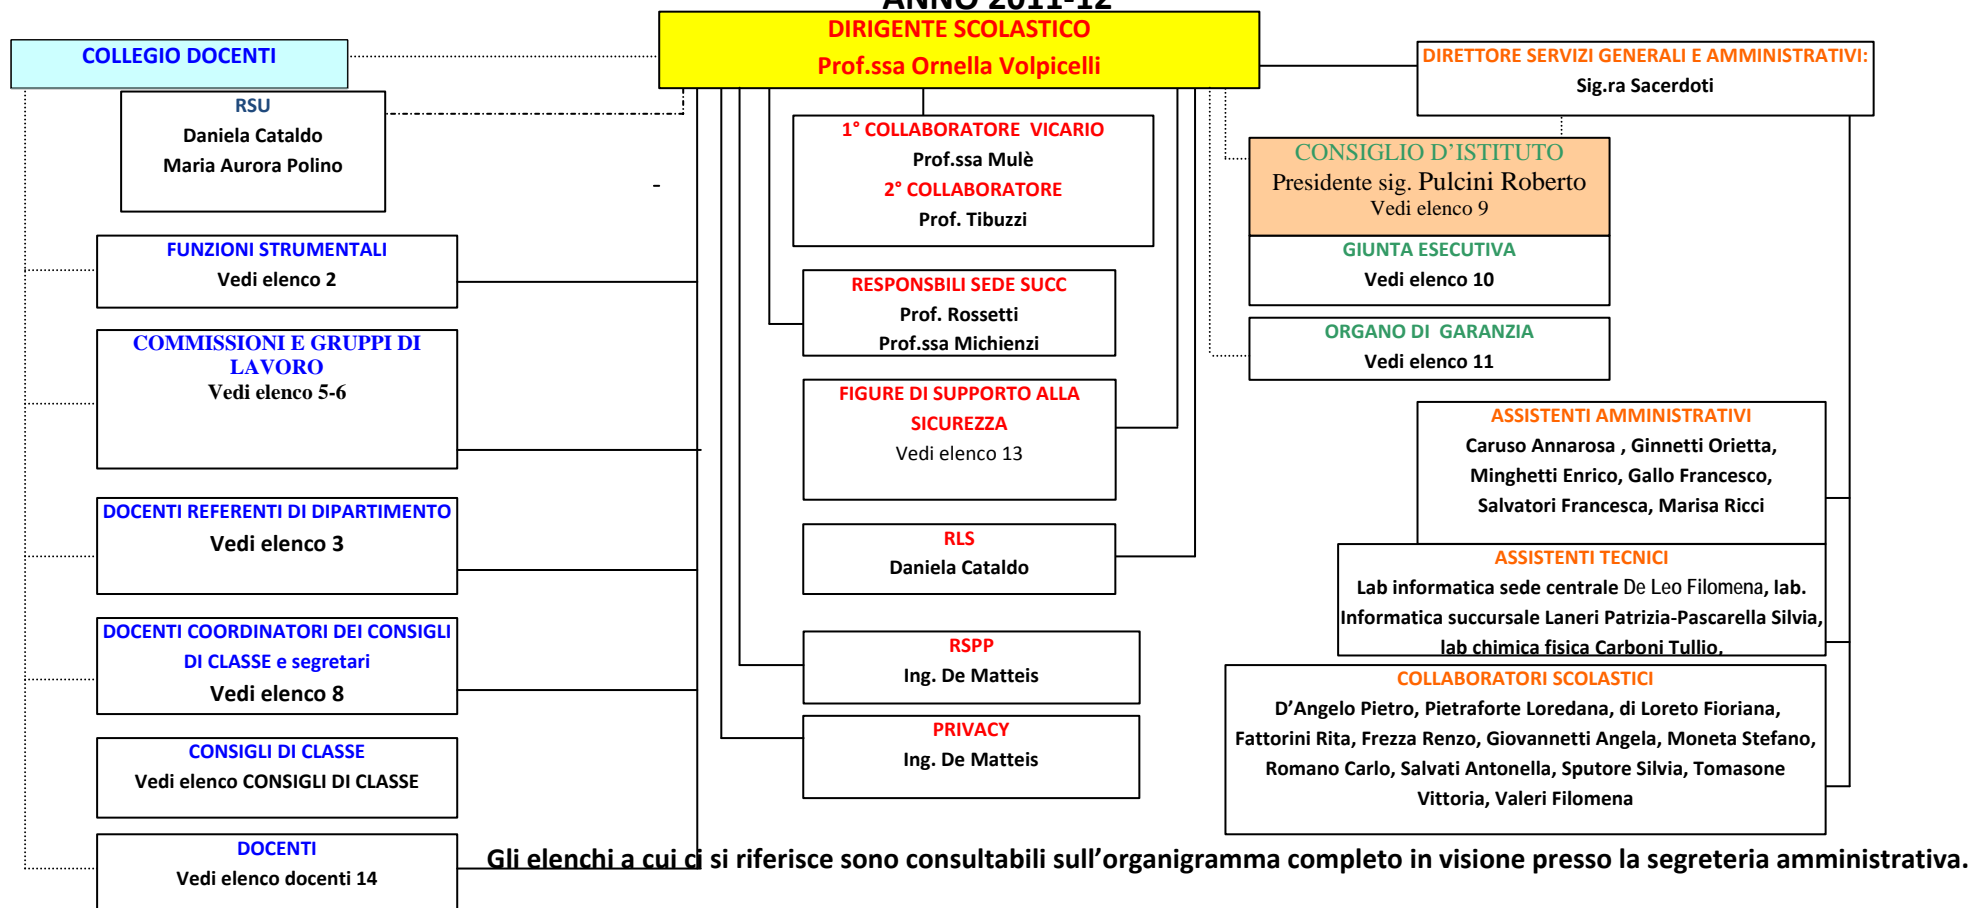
ANNO 2011-12

DIRIGENTE SCOLASTICO
Prof.ssa Ornella Volpicelli

COLLEGIO DOCENTI

DIRETTORE SERVIZI GENERALI E AMMINISTRATIVI:
Sig.ra Sacerdoti

RSU
Daniela Cataldo
Maria Aurora Polino

-

1° COLLABORATORE VICARIO
Prof.ssa Mulè
2° COLLABORATORE
Prof. Tibuzzi

CONSIGLIO D'ISTITUTO
Presidente sig. Pulcini Roberto
Vedi elenco 9

GIUNTA ESECUTIVA
Vedi elenco 10

FUNZIONI STRUMENTALI
Vedi elenco 2

RESPONSBILI SEDE SUCC
Prof. Rossetti
Prof.ssa Michienzi

ORGANO DI GARANZIA
Vedi elenco 11

COMMISSIONI E GRUPPI DI LAVORO
Vedi elenco 5-6

FIGURE DI SUPPORTO ALLA SICUREZZA
Vedi elenco 13

ASSISTENTI AMMINISTRATIVI
Caruso Annarosa , Ginnetti Orietta, Minghetti Enrico, Gallo Francesco, Salvatori Francesca, Marisa Ricci

DOCENTI REFERENTI DI DIPARTIMENTO
Vedi elenco 3

RLS
Daniela Cataldo

ASSISTENTI TECNICI
Lab informatica sede centrale De Leo Filomena, lab. Informatica succursale Laneri Patrizia-Pascarella Silvia, lab chimica fisica Carboni Tullio.

DOCENTI COORDINATORI DEI CONSIGLI DI CLASSE e segretari
Vedi elenco 8

RSPP
Ing. De Matteis

COLLABORATORI SCOLASTICI
D'Angelo Pietro, Pietraforte Loredana, di Loreto Fioriana, Fattorini Rita, Frezza Renzo, Giovannetti Angela, Moneta Stefano, Romano Carlo, Salvati Antonella, Sputore Silvia, Tomasone Vittoria, Valeri Filomena

CONSIGLI DI CLASSE
Vedi elenco CONSIGLI DI CLASSE

PRIVACY
Ing. De Matteis

DOCENTI
Vedi elenco docenti 14

Gli elenchi a cui ci si riferisce sono consultabili sull'organigramma completo in visione presso la segreteria amministrativa.